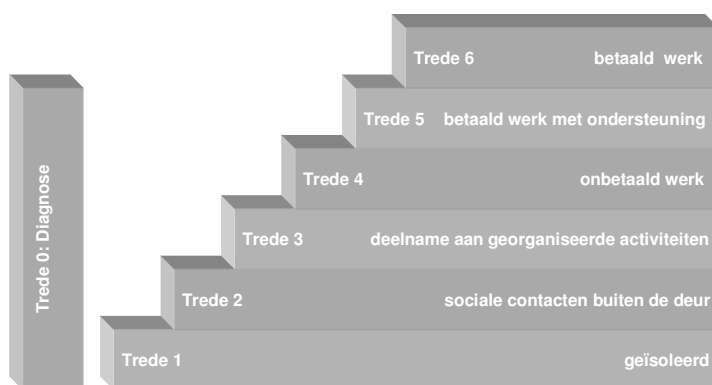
Trede 0: Diagnose

Trede 6 betaald werk

Trede 5 betaald werk met ondersteuning

Trede 4 onbetaald werk

Trede 3 deelname aan georganiseerde activiteiten

Trede 2 sociale contacten buiten de deur

Trede 1 geïsoleerd